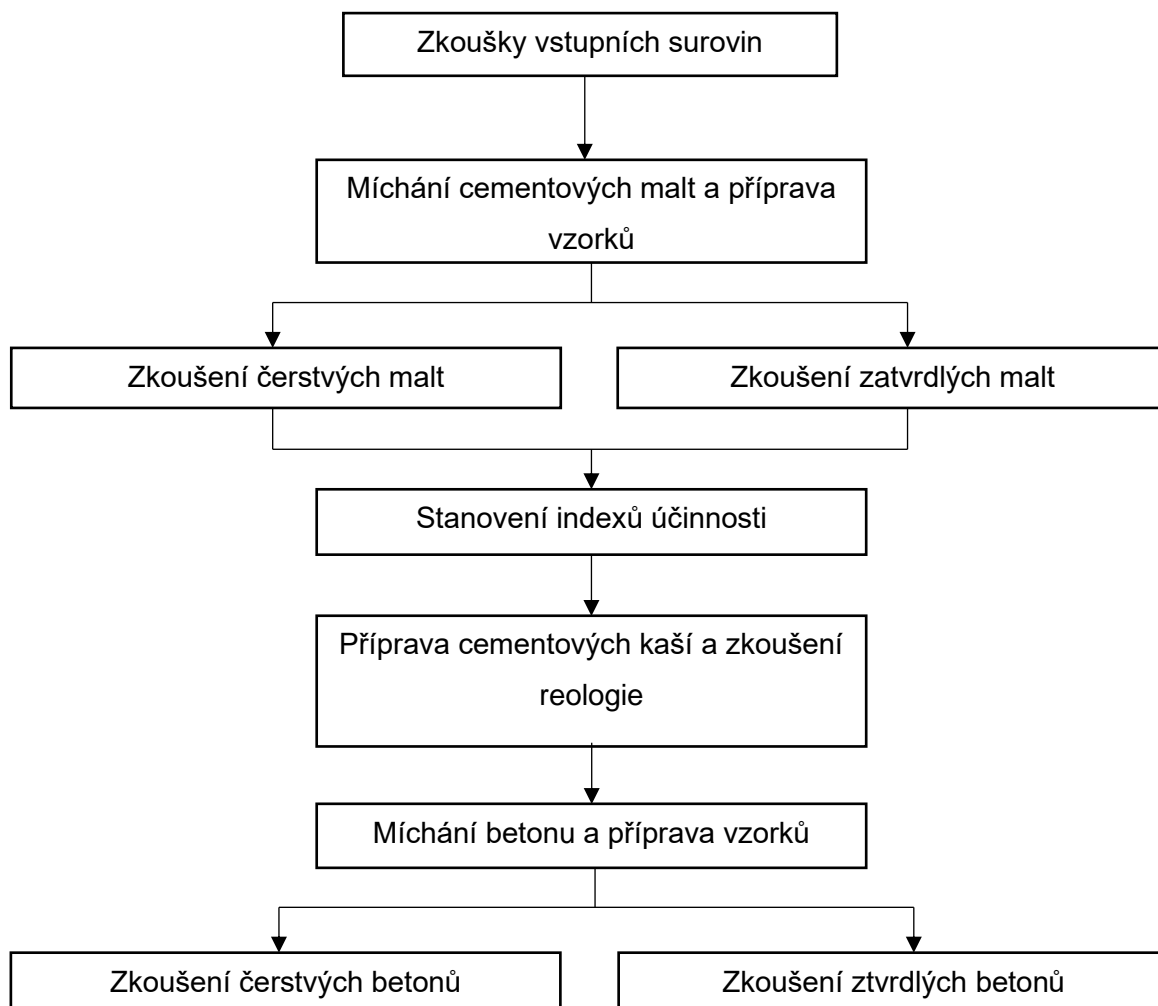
Zkoušky vstupních surovin

Míchání cementových malt a příprava vzorků

Zkoušení čerstvých malt

Zkoušení zatvrdlých malt

Stanovení indexů účinnosti

Příprava cementových kaší a zkoušení reologie

Míchání betonu a příprava vzorků

Zkoušení čerstvých betonů

Zkoušení ztvrdlých betonů